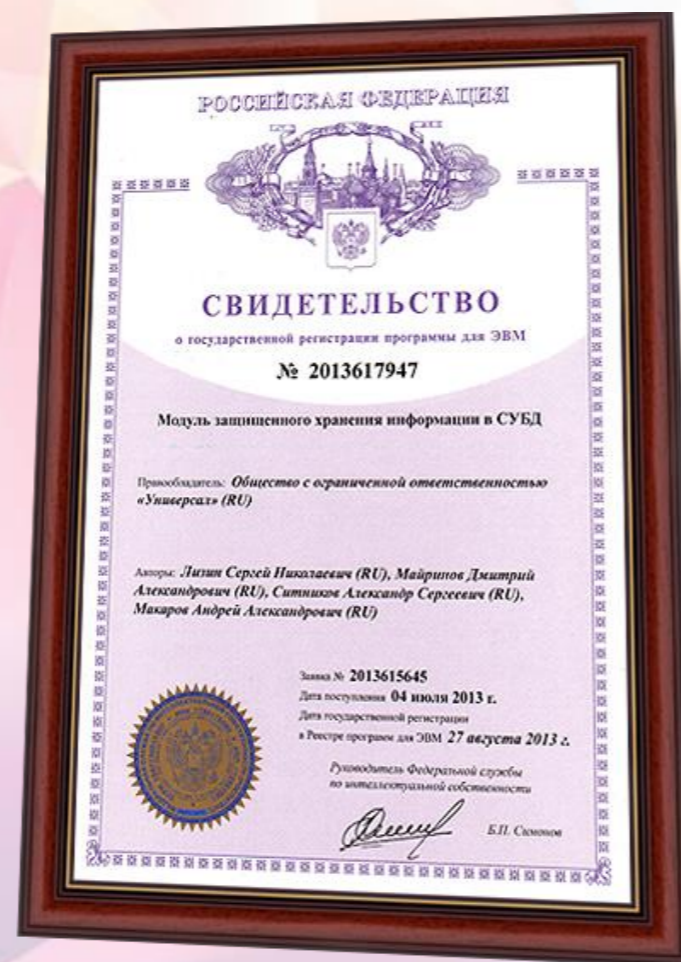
РОССИЙСКАЯ ФЕДЕРАЦИЯ

СВИДЕТЕЛЬСТВО

о государственной регистрации программы для ЭВМ

№ 2013617947

Модуль защищенного хранения информации в СУБД

Правообладатель: Общество с ограниченной ответственностью «Универсал» (RU)

Авторы: Лизин Сергей Николаевич (RU), Майрипов Дмитрий Александрович (RU), Ситников Александр Сергеевич (RU), Макаров Андрей Александрович (RU)

Заявка № 2013615645
Дата поступления 04 июля 2013 г.
Дата государственной регистрации в Реестре программ для ЭВМ 27 августа 2013 г.

Руководитель Федеральной службы по интеллектуальной собственности

Б.П. Симонов